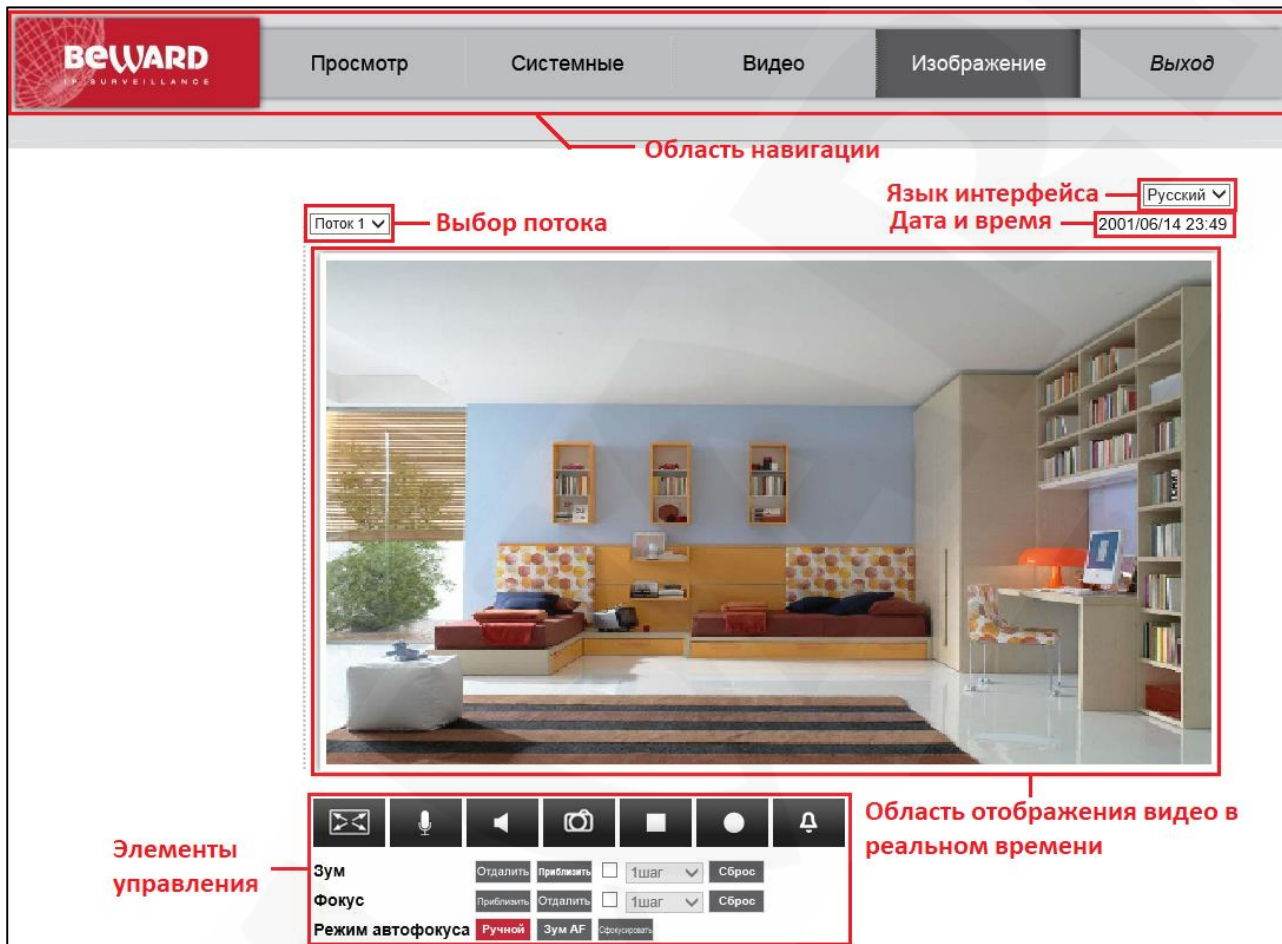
BEWARD
IP SURVEILLANCE

Просмотр
Системные
Видео
Изображение
Выход

Область навигации

Язык интерфейса
Русский

Поток 1
Выбор потока

Дата и время
2001/06/14 23:49

Область отображения видео в реальном времени

Элементы управления

Зум
Отдалить
Приблизить
1шаг
Сброс

Фокус
Приблизить
Отдалить
1шаг
Сброс

Режим автофокуса
Ручной
Зум AF
Сфокусировать